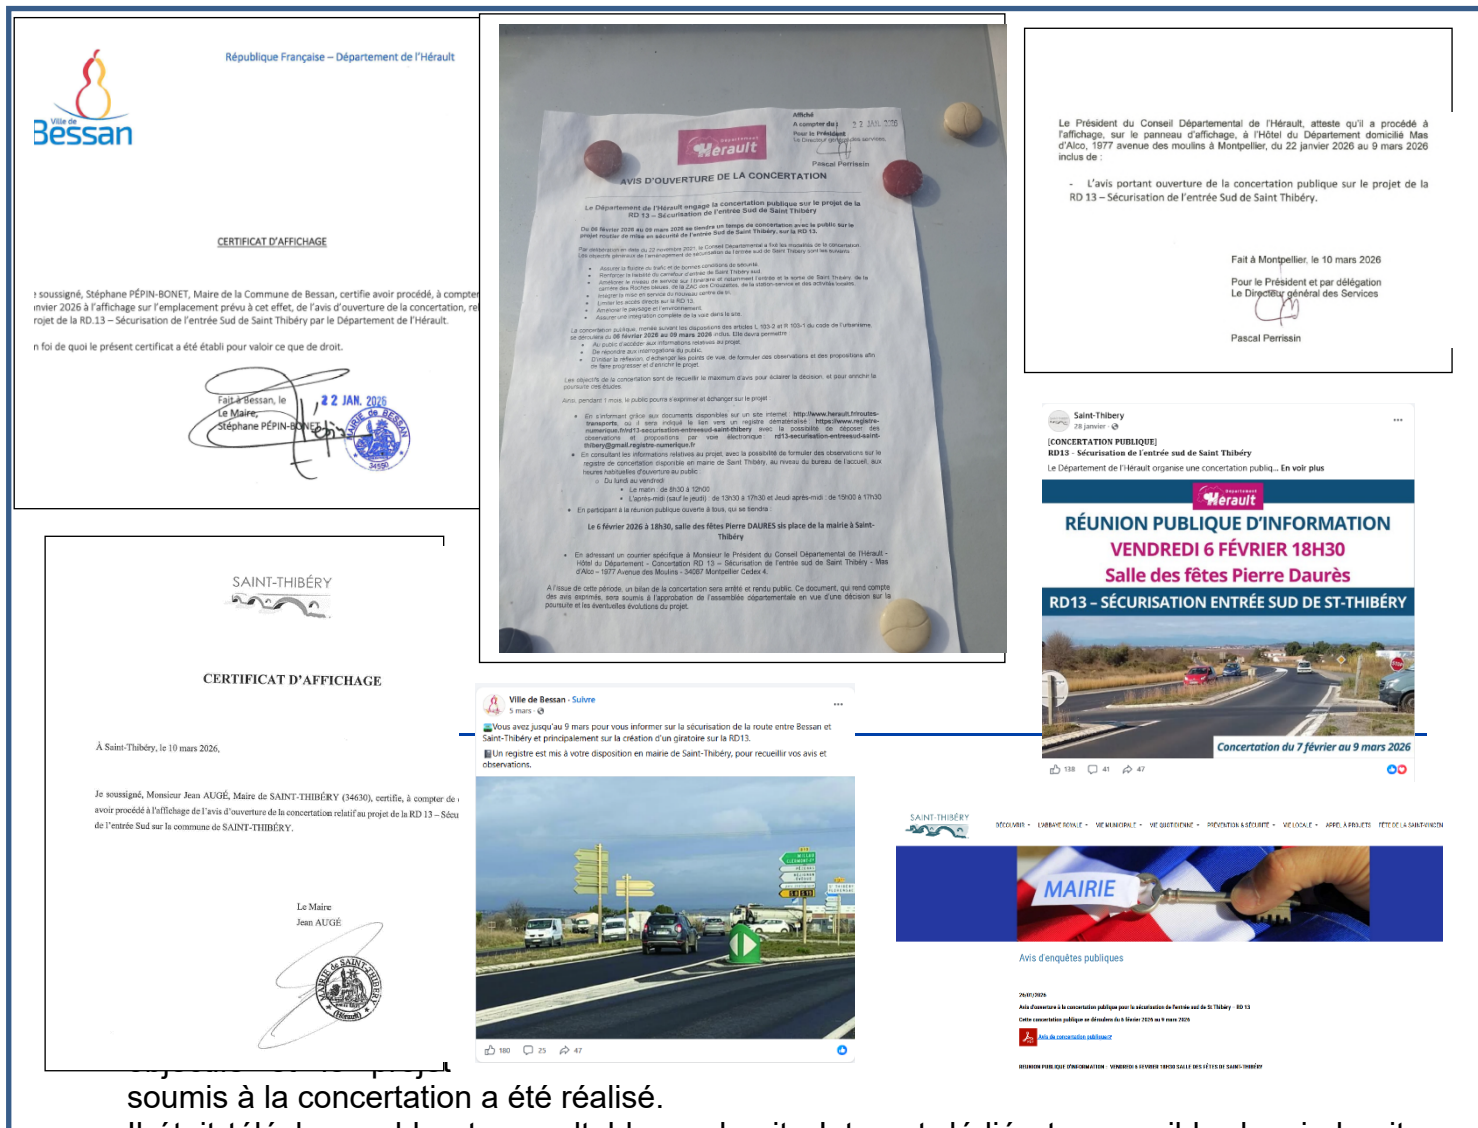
République Française – Département de l'Hérault

Ville de Bessan

CERTIFICAT D'AFFICHAGE

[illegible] soussigné, Stéphane PÉPIN-BONET, Maire de la Commune de Bessan, certifie avoir procédé, à compter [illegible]nvier 2026 à l'affichage sur l'emplacement prévu à cet effet, de l'avis d'ouverture de la concertation, re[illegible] rojet de la RD.13 – Sécurisation de l'entrée Sud de Saint Thibéry par le Département de l'Hérault.

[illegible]n foi de quoi le présent certificat a été établi pour valoir ce que de droit.

Fait à Bessan, le 22 JAN. 2026
Le Maire,
Stéphane PÉPIN-BONET

Affiché
A compter du : 22 JAN. 2026
Pour le Président
Le Directeur général des services
Pascal Perrissin

Département Hérault

AVIS D'OUVERTURE DE LA CONCERTATION

Le Département de l'Hérault engage la concertation publique sur le projet de la RD 13 – Sécurisation de l'entrée Sud de Saint Thibéry

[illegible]

Le 6 février 2026 à 18h30, salle des fêtes Pierre DAURES sis place de la mairie à Saint-Thibéry

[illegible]

Le Président du Conseil Départemental de l'Hérault, atteste qu'il a procédé à l'affichage, sur le panneau d'affichage, à l'Hôtel du Département domicilié Mas d'Alco, 1977 avenue des moulins à Montpellier, du 22 janvier 2026 au 9 mars 2026 inclus de :

- L'avis portant ouverture de la concertation publique sur le projet de la RD 13 – Sécurisation de l'entrée Sud de Saint Thibéry.

Fait à Montpellier, le 10 mars 2026

Pour le Président et par délégation
Le Directeur général des Services

Pascal Perrissin

Saint-Thibery
28 janvier

[CONCERTATION PUBLIQUE]
RD13 - Sécurisation de l'entrée sud de Saint Thibéry
Le Département de l'Hérault organise une concertation publiq... En voir plus

Département Hérault
RÉUNION PUBLIQUE D'INFORMATION
VENDREDI 6 FÉVRIER 18H30
Salle des fêtes Pierre Daurès
RD13 – SÉCURISATION ENTRÉE SUD DE ST-THIBÉRY
Concertation du 7 février au 9 mars 2026

138 41 47

SAINT-THIBÉRY

CERTIFICAT D'AFFICHAGE

À Saint-Thibéry, le 10 mars 2026,

Je soussigné, Monsieur Jean AUGÉ, Maire de SAINT-THIBÉRY (34630), certifie, à compter de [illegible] avoir procédé à l'affichage de l'avis d'ouverture de la concertation relatif au projet de la RD 13 – Sécu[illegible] de l'entrée Sud sur la commune de SAINT-THIBÉRY.

Le Maire
Jean AUGÉ

Ville de Bessan · Suivre
5 mars

Vous avez jusqu'au 9 mars pour vous informer sur la sécurisation de la route entre Bessan et Saint-Thibéry et principalement sur la création d'un giratoire sur la RD13.
Un registre est mis à disposition en mairie de Saint-Thibéry, pour recueillir vos avis et observations.

180 25 47

SAINT-THIBÉRY
DÉCOUVRIR · L'ABBAYE ROYALE · VIE MUNICIPALE · VIE QUOTIDIENNE · PRÉVENTION & SÉCURITÉ · VIE LOCALE · APPEL À PROJETS · FÊTE DE LA SAINT-VINCENT

MAIRIE

Avis d'enquêtes publiques

26/01/2026
Avis d'ouverture à la concertation publique pour la sécurisation de l'entrée sud de St Thibéry - RD 13
Cette concertation publique se déroulera du 6 février 2026 au 9 mars 2026
Avis de concertation publique
RÉUNION PUBLIQUE D'INFORMATION - VENDREDI 6 FÉVRIER 18H30 SALLE DES FÊTES DE SAINT-THIBÉRY

soumis à la concertation a été réalisé.